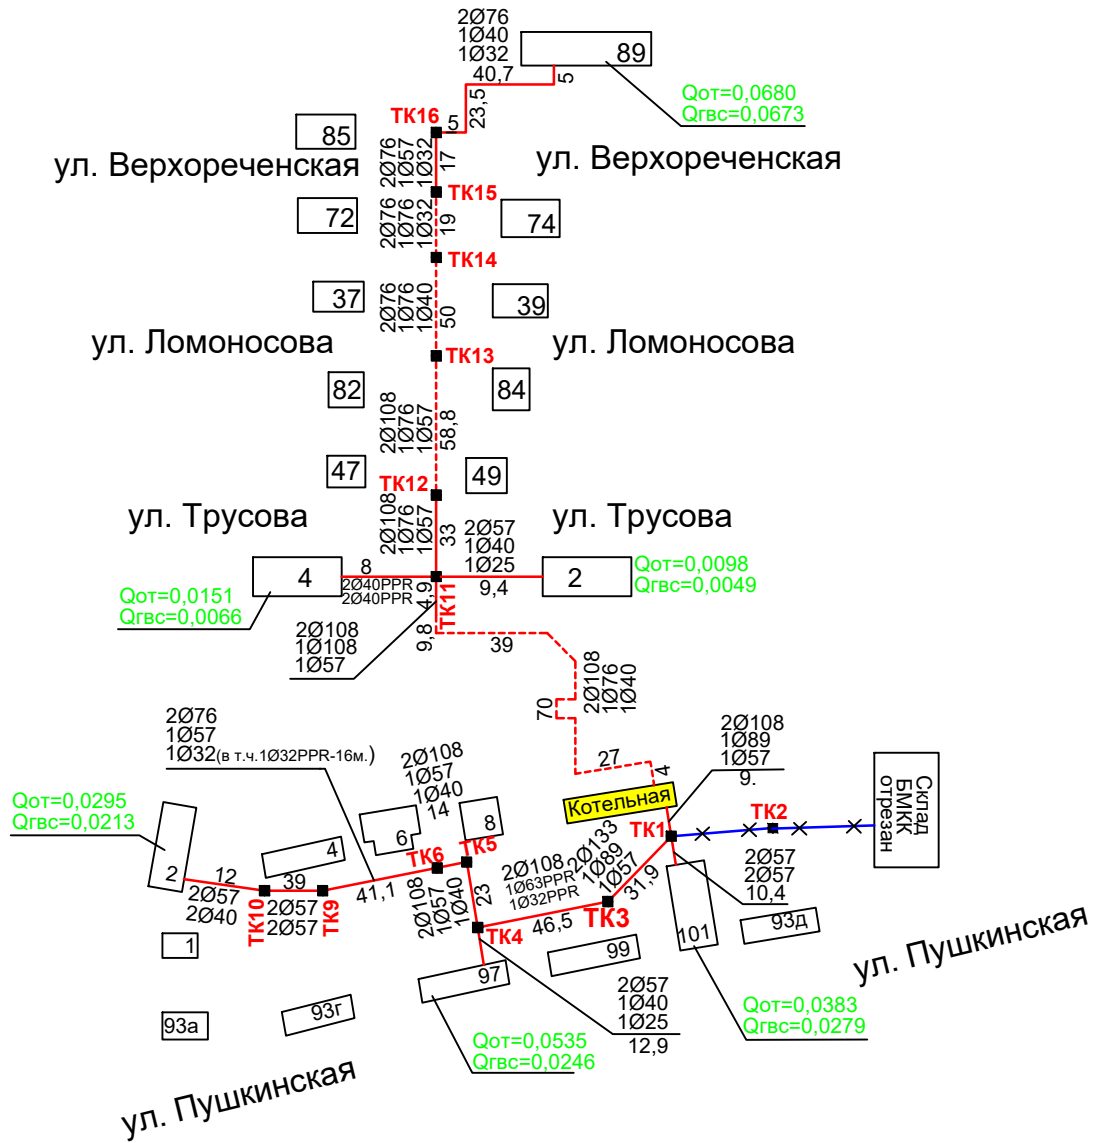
2Ø76
1Ø40
1Ø32
40,7
89
5
Qот=0,0680
Qгвс=0,0673
23,5
ТК16
5
85
ул. Верхореченская
2Ø76
1Ø57
1Ø32
17
ул. Верхореченская
ТК15
72
2Ø76
1Ø76
1Ø32
19
74
ТК14
37
2Ø76
1Ø76
1Ø40
50
39
ул. Ломоносова
ТК13
ул. Ломоносова
82
2Ø108
1Ø76
1Ø57
58,8
84
47
ТК12
49
ул. Трусова
2Ø108
1Ø76
1Ø57
33
2Ø57
1Ø40
1Ø25
ул. Трусова
4
8
2Ø40PPR
2Ø40PPR
2
9,4
Qот=0,0098
Qгвс=0,0049
Qот=0,0151
Qгвс=0,0066
4,9
ТК11
9,8
39
2Ø108
1Ø108
1Ø57
2Ø108
1Ø76
1Ø40
70
2Ø76
1Ø57
1Ø32(в т.ч.1Ø32PPR-16м.)
27
4
2Ø108
1Ø89
1Ø57
9.
Склад
БМКК
отрезан
2Ø108
1Ø57
1Ø40
14
Котельная
Qот=0,0295
Qгвс=0,0213
6
8
ТК1
ТК2
4
ТК6
ТК5
2Ø108
1Ø63PPR
1Ø32PPR
2Ø133
1Ø89
1Ø57
2Ø57
2Ø57
10,4
2
12
39
41,1
2Ø57
2Ø40
2Ø57
2Ø57
ТК10
ТК9
2Ø108
1Ø57
1Ø40
23
31,9
46,5
ТК3
ТК4
101
93д
1
99
ул. Пушкинская
97
2Ø57
1Ø40
1Ø25
12,9
Qот=0,0383
Qгвс=0,0279
93а
93г
Qот=0,0535
Qгвс=0,0246
ул. Пушкинская